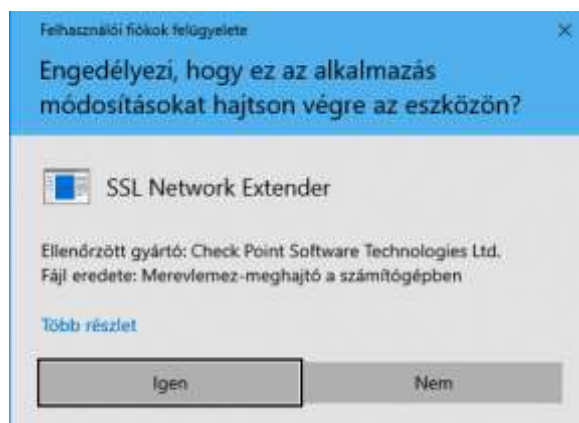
Felhasználói fiókok felügyelete

×

Engedélyezi, hogy ez az alkalmazás módosításokat hajtson végre az eszközön?

SSL Network Extender

Ellenőrzött gyártó: Check Point Software Technologies Ltd.
Fájl eredete: Merevlemez-meghajtó a számítógépben

Több részlet

Igen

Nem